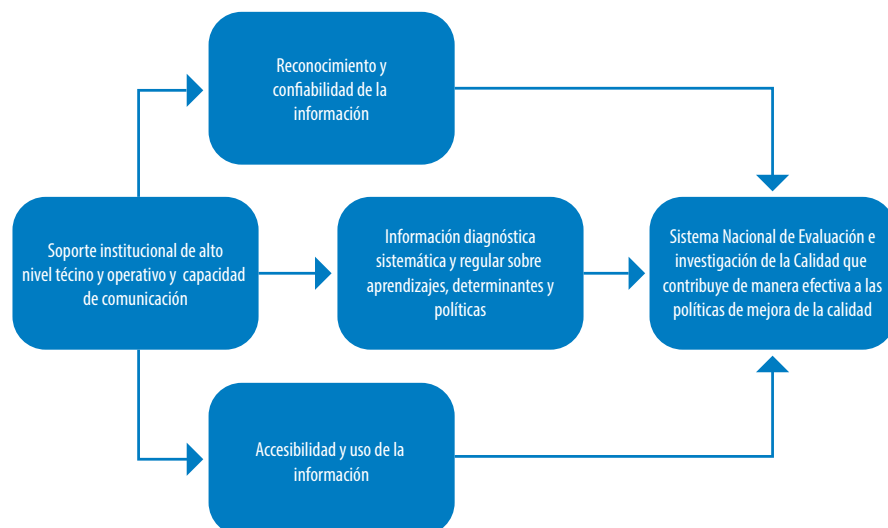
Reconocimiento y confiabilidad de la información

Soporte institucional de alto nivel técino y operativo y capacidad de comunicación

Información diagnóstica sistemática y regular sobre aprendizajes, determinantes y políticas

Sistema Nacional de Evaluación e investigación de la Calidad que contribuye de manera efectiva a las políticas de mejora de la calidad

Accesibilidad y uso de la información